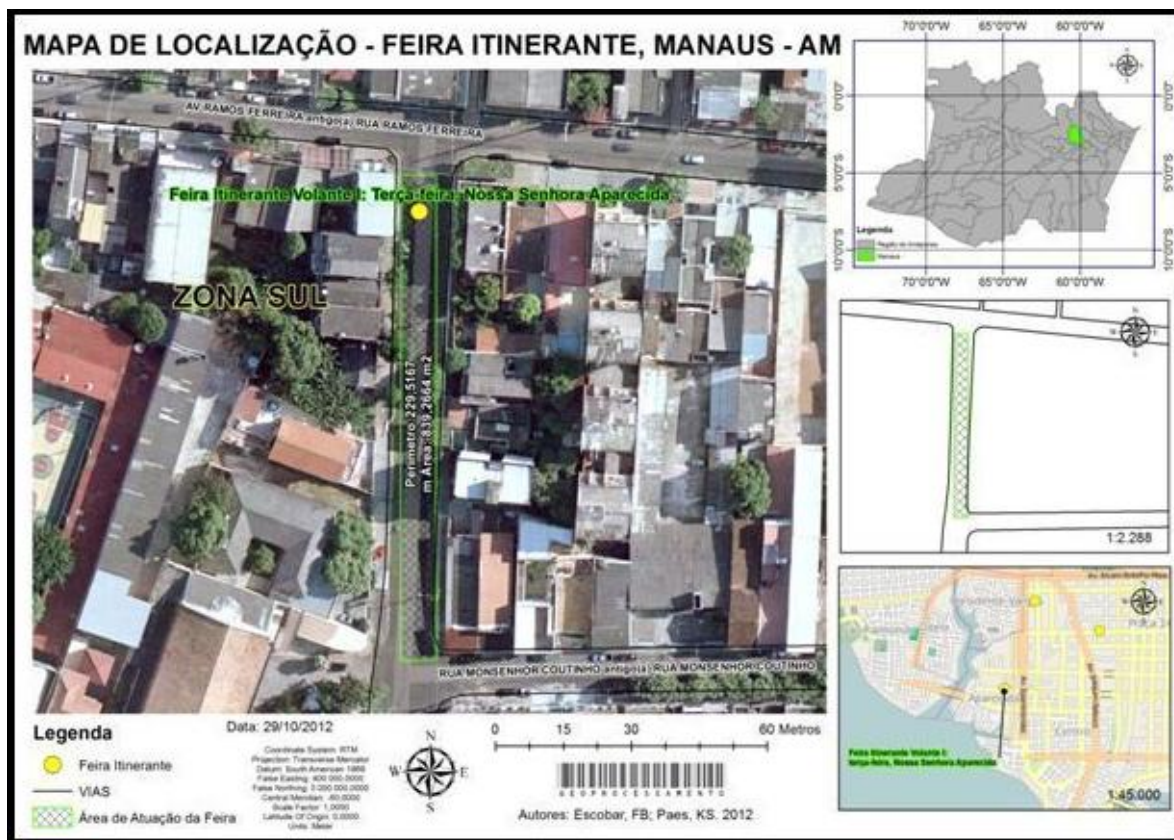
MAPA DE LOCALIZAÇÃO - FEIRA ITINERANTE, MANAUS - AM

AV. RAMOS FERREIRA antigo/a RUA RAMOS FERREIRA

Feira Itinerante Volante I: Terça-feira, Nossa Senhora Aparecida

ZONA SUL

Perímetro 229,5167 m Área: 839,2664 m2

RUA MONSENHOR COUTINHO antigo/a RUA MONSENHOR COUTINHO

70°0'0"W 65°0'0"W 60°0'0"W

0°0'0" 5°0'0"S 10°0'0"S

Legenda
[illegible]
Manaus

70°0'0"W 65°0'0"W 60°0'0"W

1:2.288

Feira Itinerante Volante I: terça-feira, Nossa Senhora Aparecida

1:45.000

Legenda
Feira Itinerante
VIAS
Área de Atuação da Feira

Data: 29/10/2012

Coordinate System: RTM
Projection: Transverse Mercator
Datum: South American 1969
False Easting: 400.000,0000
False Northing: 0.000.000,0000
Central Meridian: -60,0000
Scale Factor: 1,0000
Latitude Of Origin: 0,0000
Units: Meter

N
W E
S

0 15 30 60 Metros

GEOPROCESSAMENTO

Autores: Escobar, FB; Paes, KS. 2012